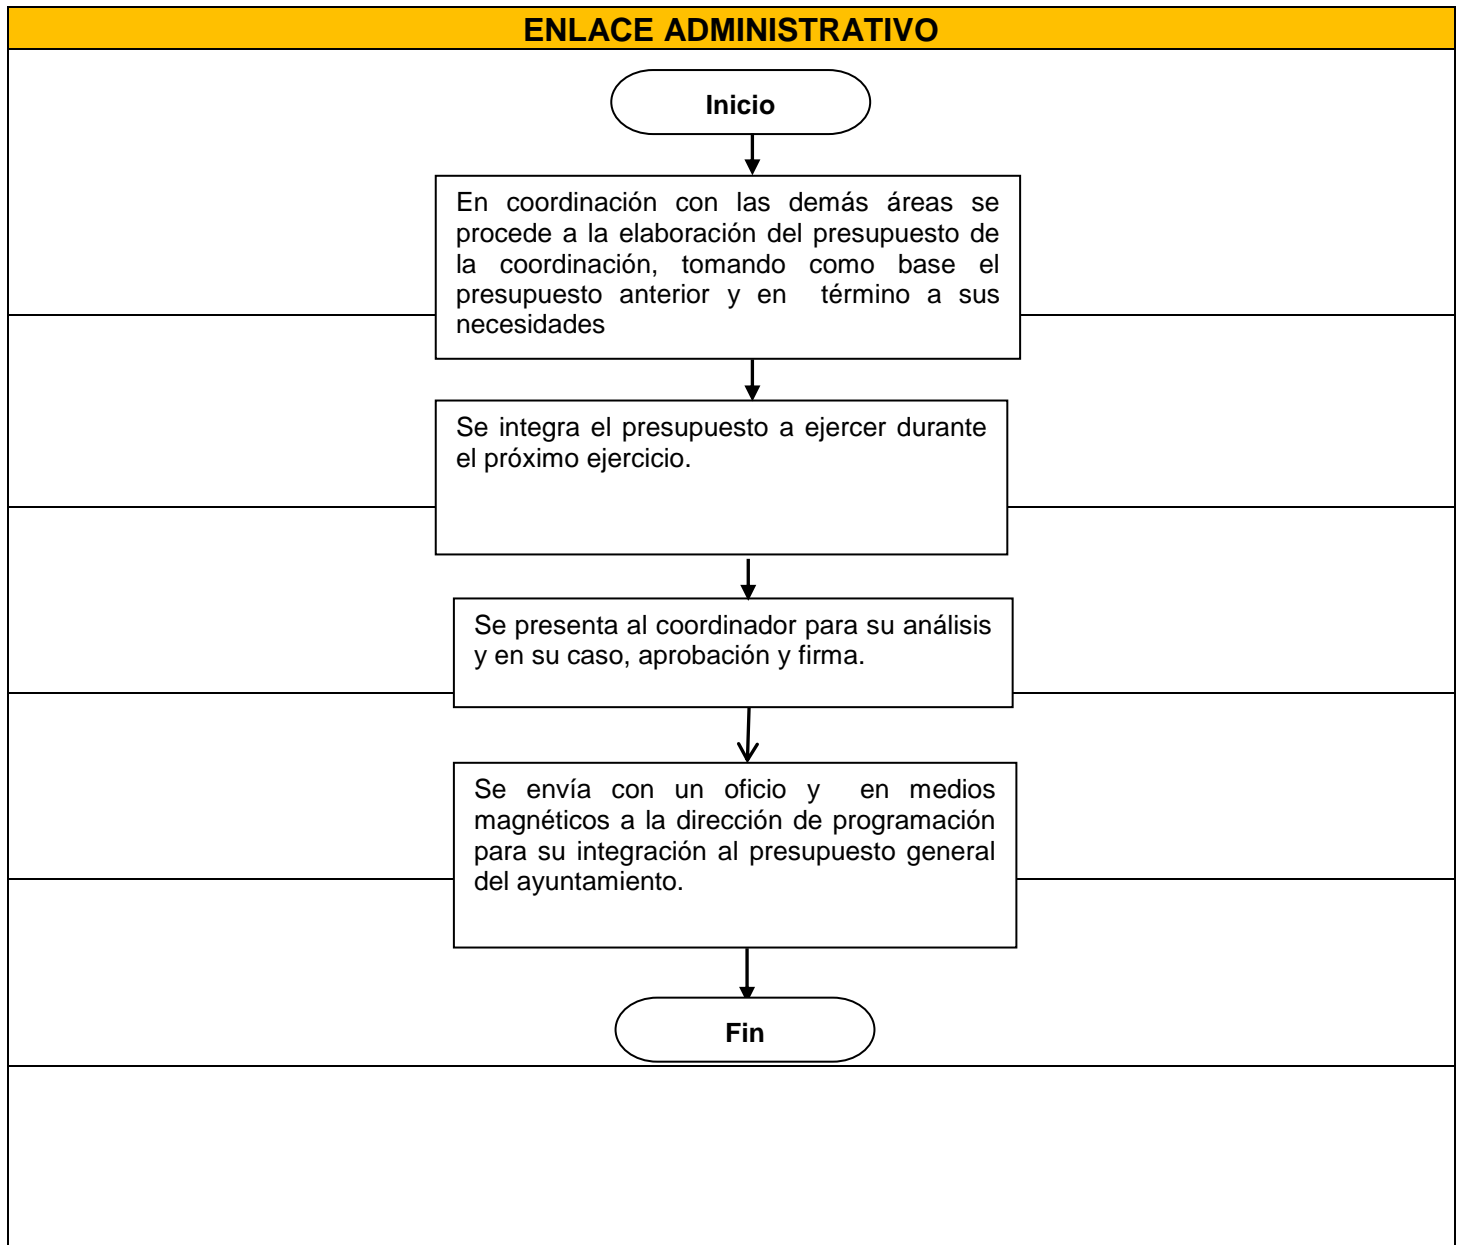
ENLACE ADMINISTRATIVO

Inicio

En coordinación con las demás áreas se procede a la elaboración del presupuesto de la coordinación, tomando como base el presupuesto anterior y en término a sus necesidades

Se integra el presupuesto a ejercer durante el próximo ejercicio.

Se presenta al coordinador para su análisis y en su caso, aprobación y firma.

Se envía con un oficio y en medios magnéticos a la dirección de programación para su integración al presupuesto general del ayuntamiento.

Fin